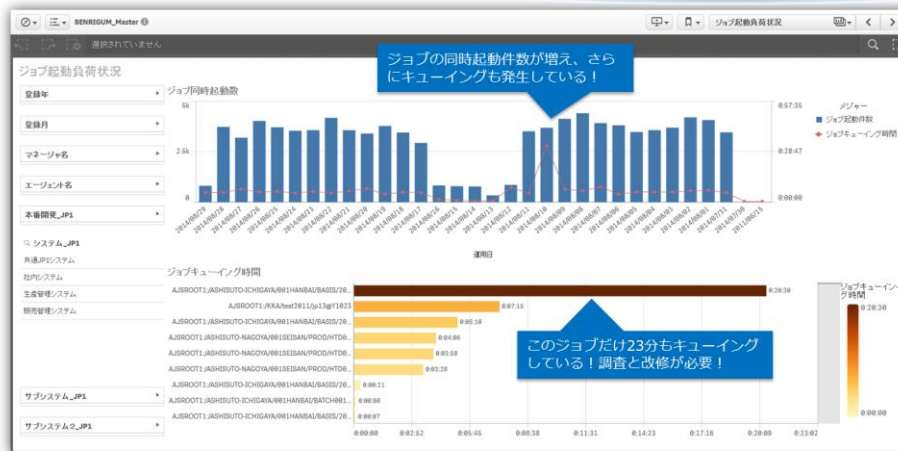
SENRIGUM_Master

ジョブ起動負荷状況

選択されていません

ジョブ起動負荷状況

登録年

登録月

マネージャ名

エージェント名

本番開発_JP1

システム_JP1

共通JP1システム

社内システム

生産管理システム

販売管理システム

サブシステム_JP1

サブシステム２_JP1

ジョブの同時起動件数が増え、さらにキューイングも発生している！

ジョブ同時起動数

5k

2.5k

0

0:57:35

0:28:47

0:00:00

メジャー

ジョブ起動件数

ジョブキューイング時間

2014/08/29 2014/08/27 2014/08/26 2014/08/25 2014/08/24 2014/08/23 2014/08/22 2014/08/21 2014/08/20 2014/08/19 2014/08/18 2014/08/17 2014/08/16 2014/08/15 2014/08/14 2014/08/13 2014/08/12 2014/08/11 2014/08/10 2014/08/09 2014/08/08 2014/08/07 2014/08/06 2014/08/05 2014/08/04 2014/08/03 2014/08/02 2014/08/01 2014/07/31 2014/07/30 2011/06/15

運用日

ジョブキューイング時間

AJSROOT1:/ASHISUTO-ICHIGAYA/001HANBAI/BASIS/20... 0:20:30

AJSROOT1:/KKA/test2011/jp13@Y1023 0:07:13

AJSROOT1:/ASHISUTO-ICHIGAYA/001HANBAI/BASIS/20... 0:05:10

AJSROOT1:/ASHISUTO-NAGOYA/001SEISAN/PROD/HTD0... 0:04:06

AJSROOT1:/ASHISUTO-NAGOYA/001SEISAN/PROD/HTD0... 0:03:50

AJSROOT1:/ASHISUTO-NAGOYA/001SEISAN/PROD/HTD0... 0:03:28

AJSROOT1:/ASHISUTO-ICHIGAYA/001HANBAI/BASIS/20... 0:00:21

AJSROOT1:/ASHISUTO-ICHIGAYA/001HANBAI/BATCH001... 0:00:08

AJSROOT1:/ASHISUTO-ICHIGAYA/001HANBAI/BASIS/20... 0:00:07

0:00:00 0:02:52 0:05:45 0:08:38 0:11:31 0:14:23 0:17:16 0:20:09 0:23:02

このジョブだけ23分もキューイングしている！調査と改修が必要！

ジョブキューイング時間

0:20:30

0:00:00